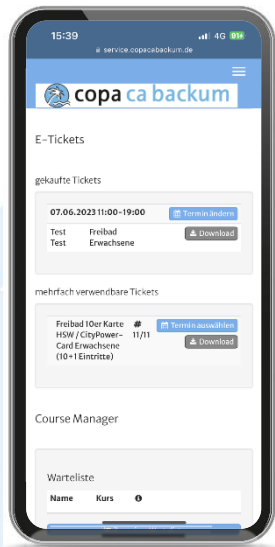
15:39
4G 61+
service.copacabackum.de

copa ca backum

E-Tickets

gekaufte Tickets

07.06.2023 11:00–19:00
Termin ändern

Test Test
Freibad Erwachsene
Download

mehrfach verwendbare Tickets

Freibad 10er Karte HSW / CityPower-Card Erwachsene (10+1 Eintritte)
#
11/11
Termin auswählen
Download

Course Manager

Warteliste

| Name | Kurs |  |
|---|---|---|